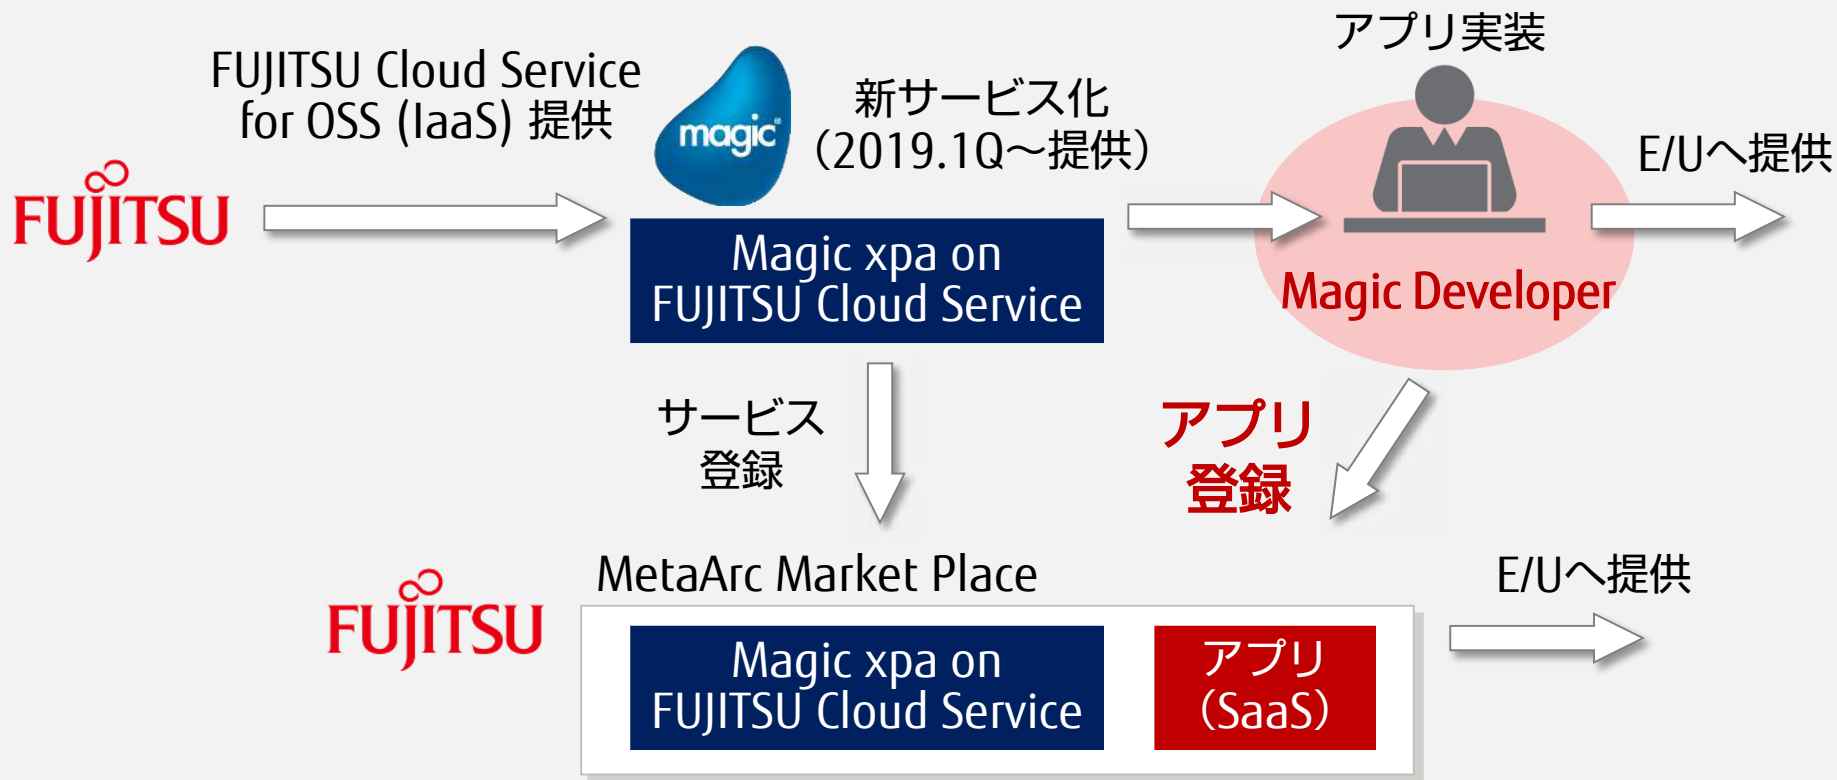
FUJITSU Cloud Service for OSS (IaaS) 提供

FUJITSU

magic

新サービス化
(2019.1Q〜提供)

Magic xpa on FUJITSU Cloud Service

アプリ実装

Magic Developer

E/Uへ提供

サービス
登録

アプリ
登録

MetaArc Market Place

FUJITSU

Magic xpa on FUJITSU Cloud Service

アプリ
(SaaS)

E/Uへ提供